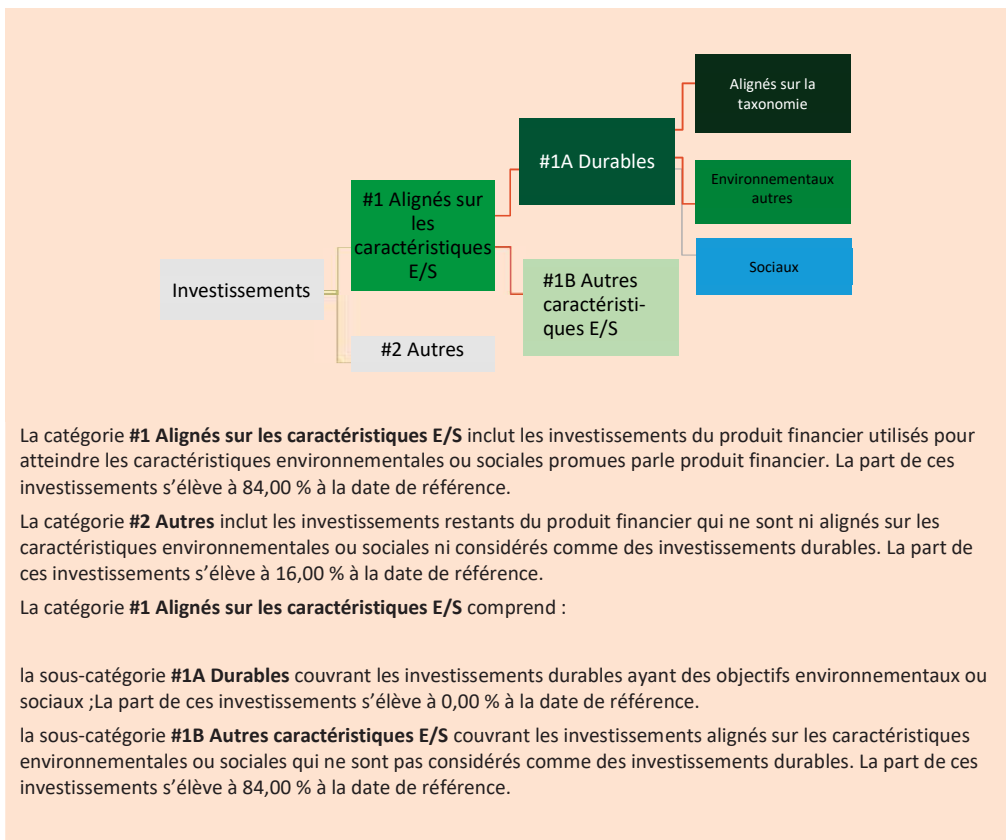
Investissements

#1 Alignés sur les caractéristiques E/S

#2 Autres

#1A Durables

#1B Autres caractéristiques E/S

Alignés sur la taxonomie

Environnementaux autres

Sociaux

La catégorie **#1 Alignés sur les caractéristiques E/S** inclut les investissements du produit financier utilisés pour atteindre les caractéristiques environnementales ou sociales promues parle produit financier. La part de ces investissements s’élève à 84,00 % à la date de référence.

La catégorie **#2 Autres** inclut les investissements restants du produit financier qui ne sont ni alignés sur les caractéristiques environnementales ou sociales ni considérés comme des investissements durables. La part de ces investissements s’élève à 16,00 % à la date de référence.

La catégorie **#1 Alignés sur les caractéristiques E/S** comprend :

la sous-catégorie **#1A Durables** couvrant les investissements durables ayant des objectifs environnementaux ou sociaux ;La part de ces investissements s’élève à 0,00 % à la date de référence.

la sous-catégorie **#1B Autres caractéristiques E/S** couvrant les investissements alignés sur les caractéristiques environnementales ou sociales qui ne sont pas considérés comme des investissements durables. La part de ces investissements s’élève à 84,00 % à la date de référence.